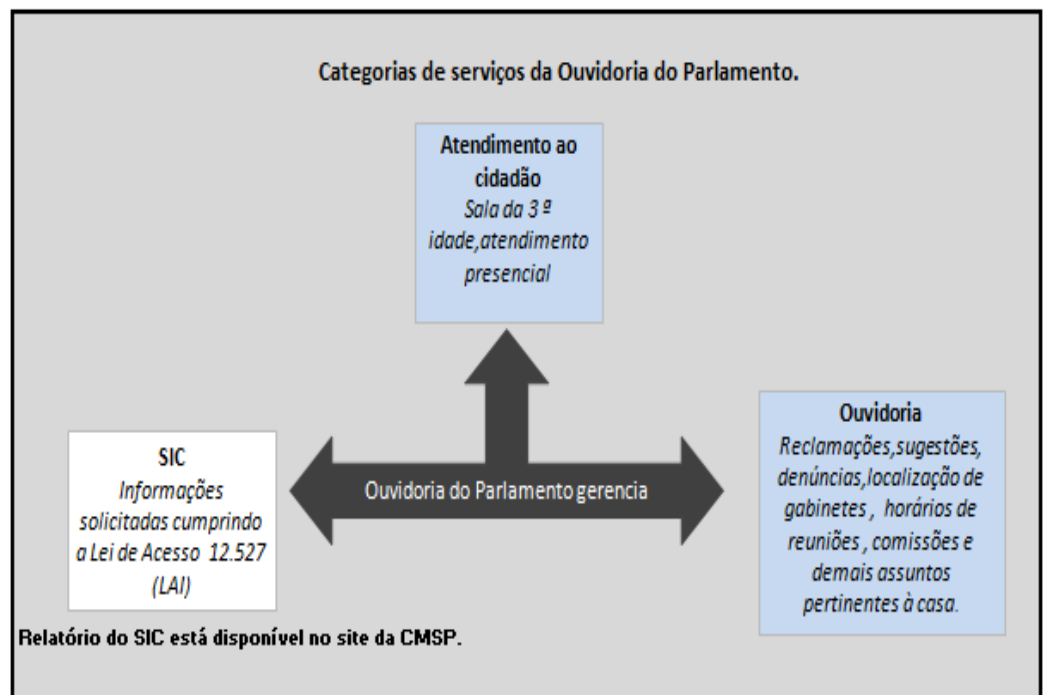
Categorias de serviços da Ouvidoria do Parlamento.

Atendimento ao cidadão
Sala da 3 ª idade,atendimento presencial

SIC
Informações solicitadas cumprindo a Lei de Acesso 12.527 (LAI)

Ouvidoria do Parlamento gerencia

Ouvidoria
Reclamações,sugestões, denúncias,localização de gabinetes , horários de reuniões , comissões e demais assuntos pertinentes à casa.

Relatório do SIC está disponível no site da CMSP.